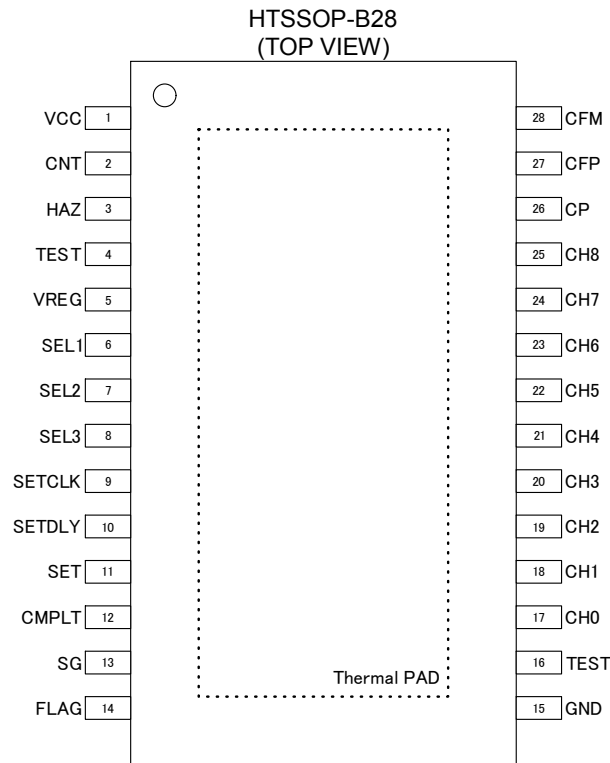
HTSSOP-B28
(TOP VIEW)

VCC 1
CNT 2
HAZ 3
TEST 4
VREG 5
SEL1 6
SEL2 7
SEL3 8
SETCLK 9
SETDLY 10
SET 11
CMPLT 12
SG 13
FLAG 14

28 CFM
27 CFP
26 CP
25 CH8
24 CH7
23 CH6
22 CH5
21 CH4
20 CH3
19 CH2
18 CH1
17 CH0
16 TEST
15 GND

Thermal PAD